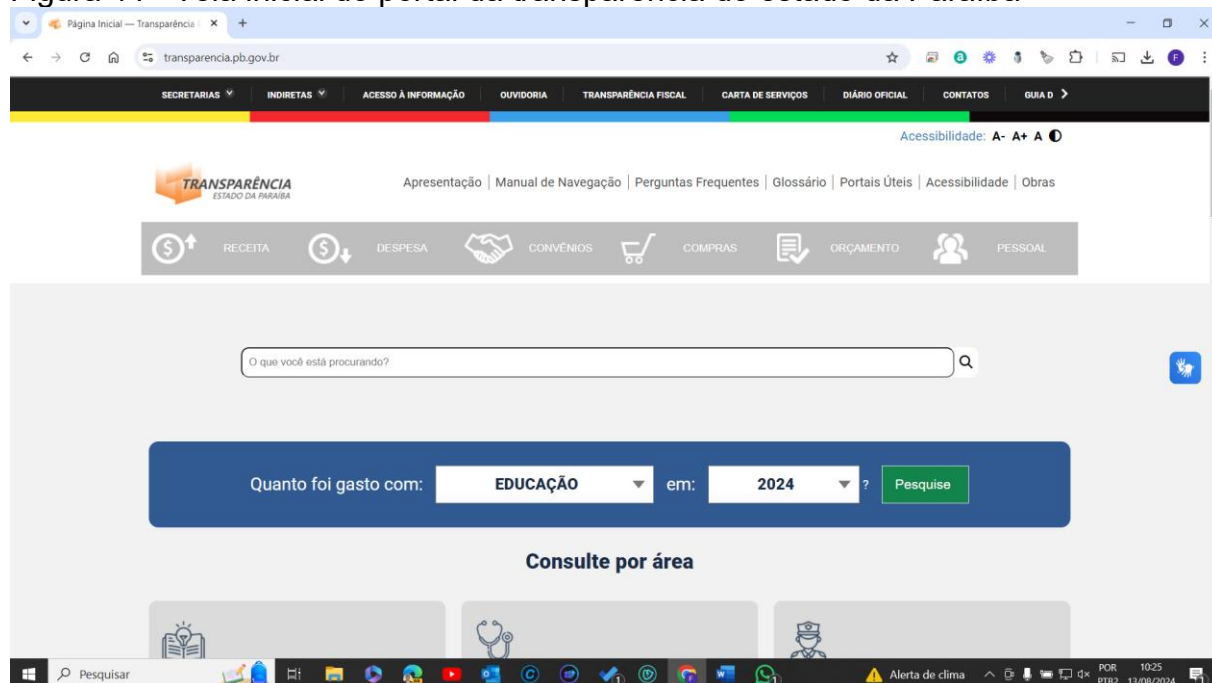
Figura 11 - Tela inicial do portal da transparência do estado da Paraíba

Página Inicial — Transparência | ×  +

transparencia.pb.gov.br

SECRETARIAS  INDIRETAS  ACESSO À INFORMAÇÃO  OUVIDORIA  TRANSPARÊNCIA FISCAL  CARTA DE SERVIÇOS  DIÁRIO OFICIAL  CONTATOS  GUIA D

Acessibilidade: A- A+ A

TRANSPARÊNCIA
ESTADO DA PARAÍBA

Apresentação | Manual de Navegação | Perguntas Frequentes | Glossário | Portais Úteis | Acessibilidade | Obras

RECEITA  DESPESA  CONVÊNIOS  COMPRAS  ORÇAMENTO  PESSOAL

O que você está procurando?

Quanto foi gasto com: EDUCAÇÃO em: 2024 ? Pesquise

Consulte por área

Pesquisar

Alerta de clima  POR PTB2  10:25 13/08/2024